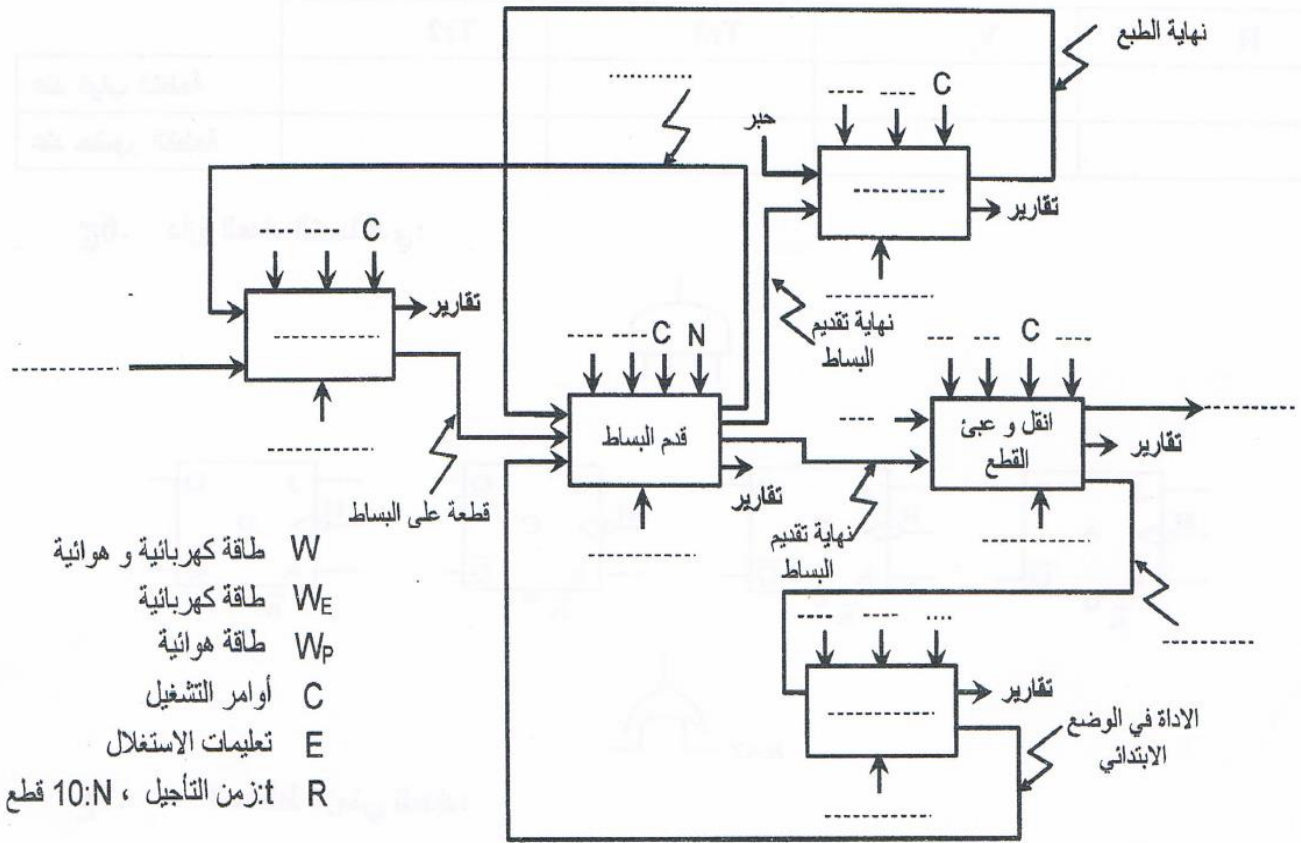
نهاية الطبع

............

---- ---- C

حبر

..........

تقارير

..........

---- ---- C

تقارير

..........

نهاية تقديم البساط

---- ---- C N

--- --- C ----

..........

قدم البساط

---

انقل و عبئ القطع

تقارير

..........

تقارير

قطعة على البساط

..........

نهاية تقديم البساط

..........

..........

W طاقة كهربائية و هوائية

$W_E$ طاقة كهربائية

$W_P$ طاقة هوائية

C أوامر التشغيل

E تعليمات الاستغلال

R t:زمن التأجيل ، 10:N قطع

---- ---- ....

..........

تقارير

الاداة في الوضع الابتدائي

..........